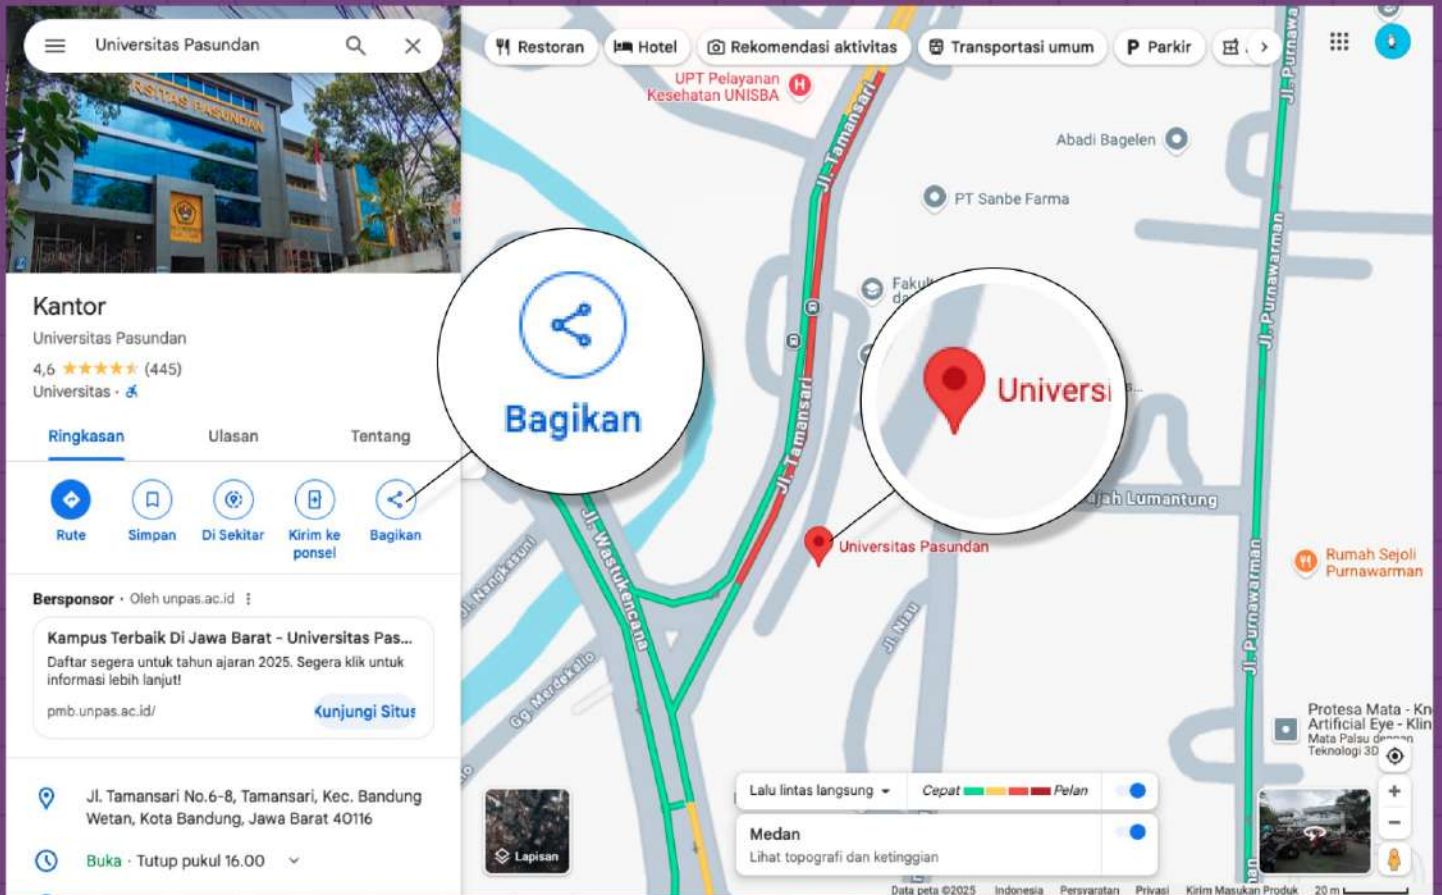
Universitas Pasundan

Kantor
Universitas Pasundan
4,6 ★★★★★ (445)
Universitas ·

Ringkasan Ulasan Tentang

Rute Simpan Di Sekitar Kirim ke ponsel Bagikan

Bersponsor · Oleh unpas.ac.id
Kampus Terbaik Di Jawa Barat - Universitas Pas...
Daftar segera untuk tahun ajaran 2025. Segera klik untuk informasi lebih lanjut!
pmb.unpas.ac.id/ Kunjungi Situs

Jl. Tamansari No.6-8, Tamansari, Kec. Bandung Wetan, Kota Bandung, Jawa Barat 40116
Buka · Tutup pukul 16.00

Restoran Hotel Rekomendasi aktivitas Transportasi umum Parkir

UPT Pelayanan Kesehatan UNISBA
Abadi Bagelen
PT Sanbe Farma
Jl. Tamansari
Jl. Purnawarman
Fakul da
Bagikan
Universi
Jl. Tamansari
ajah Lumantung
Universitas Pasundan
Jl. Wastukencana
Jl. Nangkasuni
Jl. Nilau
Gg. Merdekalio
Rumah Sejoli Purnawarman
Jl. Purnawarman
Protesa Mata - Kn Artificial Eye - Klin Mata Palsu dengan Teknologi 3D
Lalu lintas langsung Cepat Pelan
Medan
Lihat topografi dan ketinggian
Lapisan
Data peta ©2025 Indonesia Persyaratan Privasi Kirim Masukan Produk 20 m